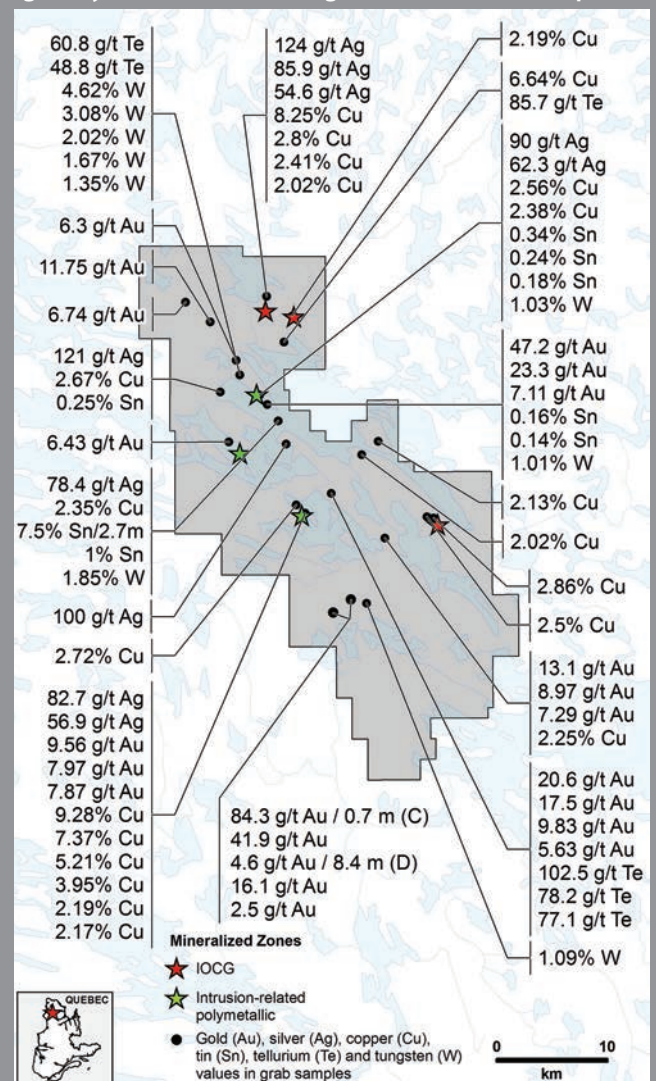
60.8 g/t Te
48.8 g/t Te
4.62% W
3.08% W
2.02% W
1.67% W
1.35% W

124 g/t Ag
85.9 g/t Ag
54.6 g/t Ag
8.25% Cu
2.8% Cu
2.41% Cu
2.02% Cu

2.19% Cu

6.64% Cu
85.7 g/t Te

90 g/t Ag
62.3 g/t Ag
2.56% Cu
2.38% Cu
0.34% Sn
0.24% Sn
0.18% Sn
1.03% W

6.3 g/t Au

11.75 g/t Au

6.74 g/t Au

121 g/t Ag
2.67% Cu
0.25% Sn

47.2 g/t Au
23.3 g/t Au
7.11 g/t Au
0.16% Sn
0.14% Sn
1.01% W

6.43 g/t Au

78.4 g/t Ag
2.35% Cu
7.5% Sn/2.7m
1% Sn
1.85% W

2.13% Cu

2.02% Cu

2.86% Cu

100 g/t Ag

2.5% Cu

2.72% Cu

13.1 g/t Au
8.97 g/t Au
7.29 g/t Au
2.25% Cu

82.7 g/t Ag
56.9 g/t Ag
9.56 g/t Au
7.97 g/t Au
7.87 g/t Au
9.28% Cu
7.37% Cu
5.21% Cu
3.95% Cu
2.19% Cu
2.17% Cu

84.3 g/t Au / 0.7 m (C)
41.9 g/t Au
4.6 g/t Au / 8.4 m (D)
16.1 g/t Au
2.5 g/t Au

20.6 g/t Au
17.5 g/t Au
9.83 g/t Au
5.63 g/t Au
102.5 g/t Te
78.2 g/t Te
77.1 g/t Te

1.09% W

Mineralized Zones
IOCG
Intrusion-related polymetallic
Gold (Au), silver (Ag), copper (Cu), tin (Sn), tellurium (Te) and tungsten (W) values in grab samples

QUEBEC

0
10
km